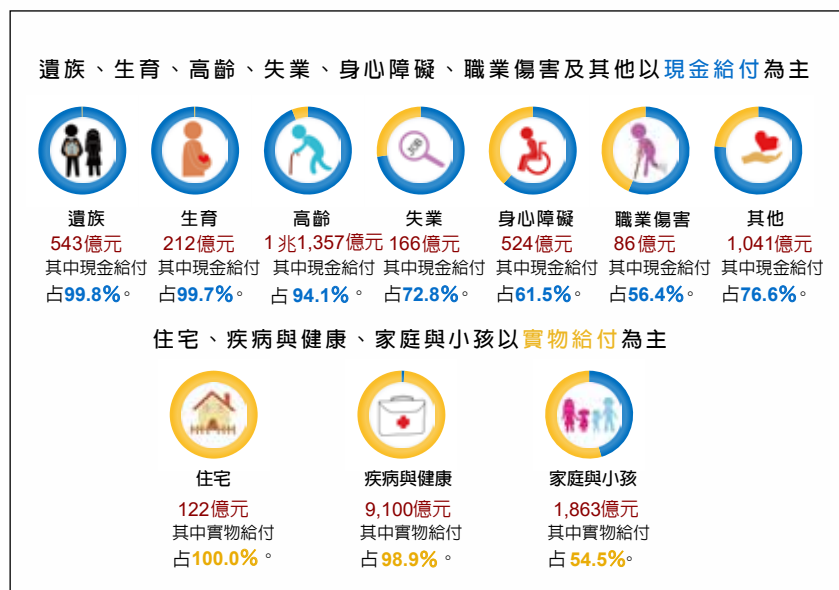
遺族、生育、高齡、失業、身心障礙、職業傷害及其他以現金給付為主

遺族
543億元
其中現金給付
占99.8%。

生育
212億元
其中現金給付
占99.7%。

高齡
1兆1,357億元
其中現金給付
占 94.1%。

失業
166億元
其中現金給付
占72.8%。

身心障礙
524億元
其中現金給付
占61.5%。

職業傷害
86億元
其中現金給付
占56.4%。

其他
1,041億元
其中現金給付
占76.6%。

住宅、疾病與健康、家庭與小孩以實物給付為主

住宅
122億元
其中實物給付
占100.0%。

疾病與健康
9,100億元
其中實物給付
占98.9%。

家庭與小孩
1,863億元
其中實物給付
占 54.5%。